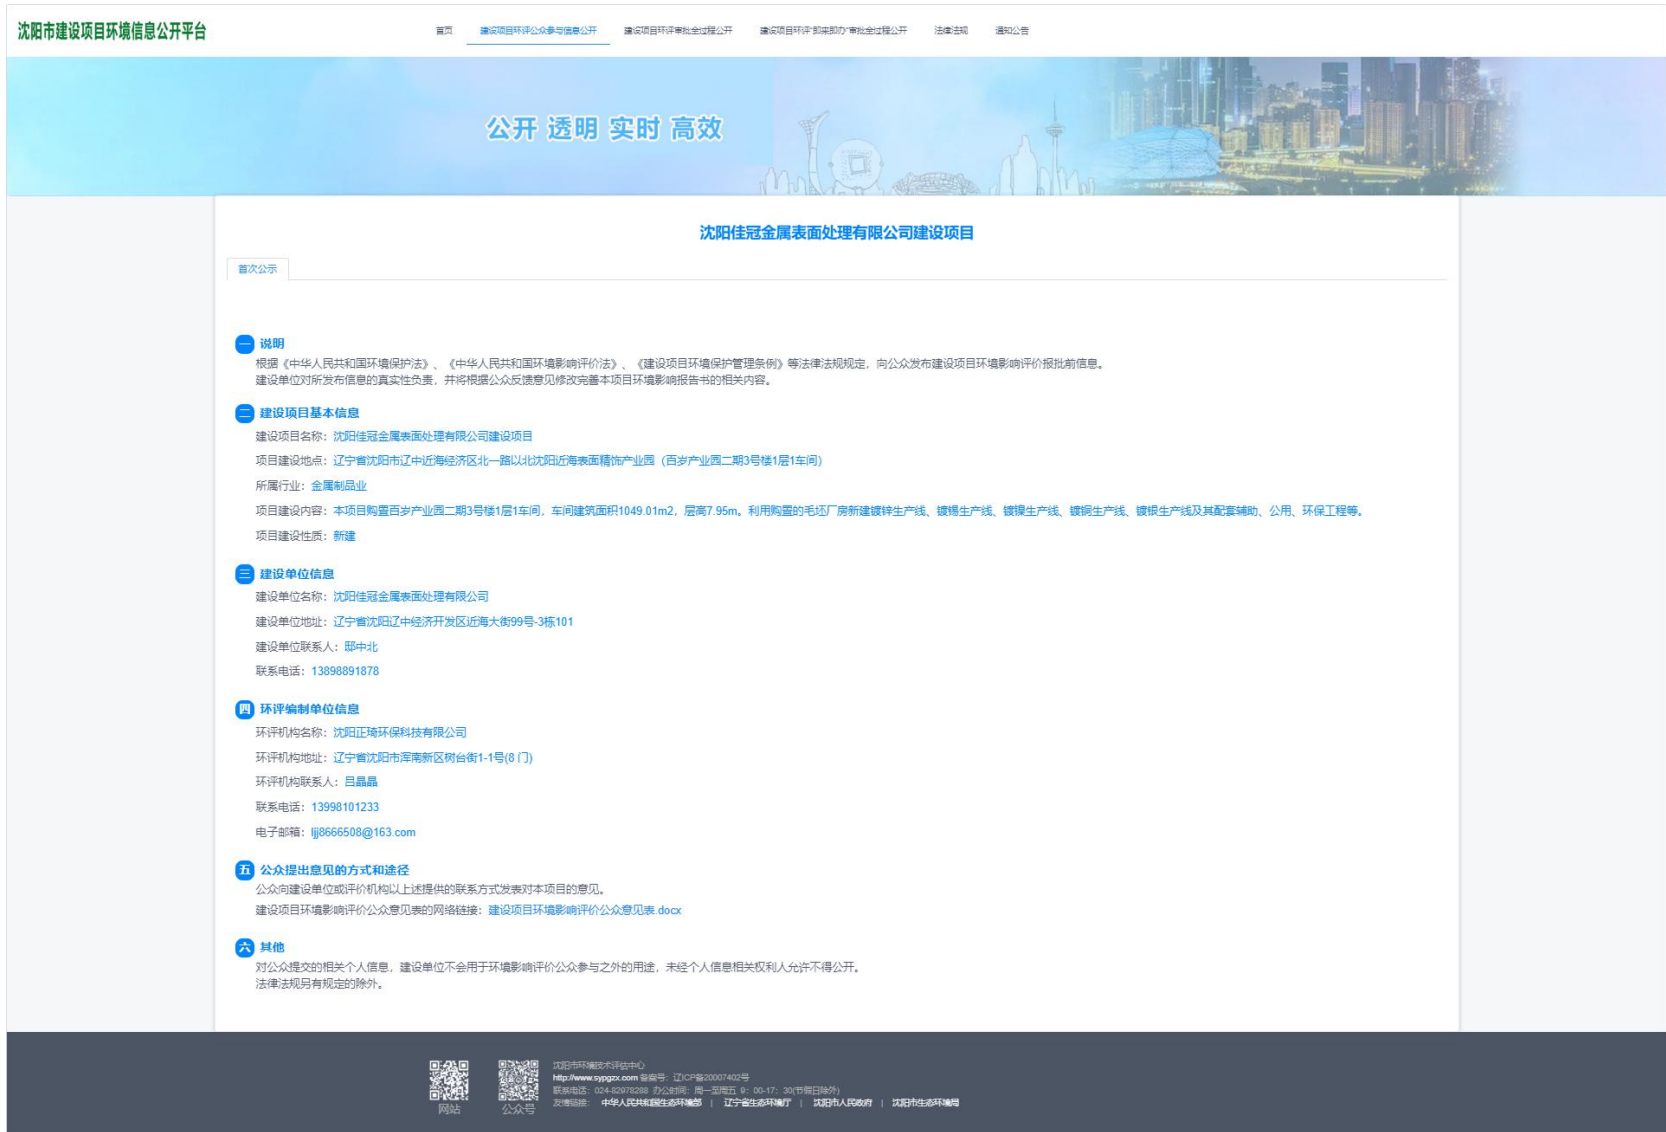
沈阳市建设项目环境信息公开平台

首页　建设项目环评公众参与信息公开　建设项目环评审批全过程公开　建设项目环评"即来即办"审批全过程公开　法律法规　通知公告

公开 透明 实时 高效

沈阳佳冠金属表面处理有限公司建设项目

首次公示

一 说明
根据《中华人民共和国环境保护法》、《中华人民共和国环境影响评价法》、《建设项目环境保护管理条例》等法律法规规定，向公众发布建设项目环境影响评价报批前信息。
建设单位对所发布信息的真实性负责，并将根据公众反馈意见修改完善本项目环境影响报告书的相关内容。

二 建设项目基本信息
建设项目名称：沈阳佳冠金属表面处理有限公司建设项目
项目建设地点：辽宁省沈阳市辽中近海经济区北一路以北沈阳近海表面精饰产业园（百岁产业园二期3号楼1层1车间）
所属行业：金属制品业
项目建设内容：本项目购置百岁产业园二期3号楼1层1车间，车间建筑面积1049.01m2，层高7.95m。利用购置的毛坯厂房新建镀锌生产线、镀锡生产线、镀镍生产线、镀铜生产线、镀银生产线及其配套辅助、公用、环保工程等。
项目建设性质：新建

三 建设单位信息
建设单位名称：沈阳佳冠金属表面处理有限公司
建设单位地址：辽宁省沈阳辽中经济开发区近海大街99号-3栋101
建设单位联系人：邸中北
联系电话：13898891878

四 环评编制单位信息
环评机构名称：沈阳正琦环保科技有限公司
环评机构地址：辽宁省沈阳市浑南新区树台街1-1号(8门)
环评机构联系人：吕晶晶
联系电话：13998101233
电子邮箱：ljj8666508@163.com

五 公众提出意见的方式和途径
公众向建设单位或评价机构以上述提供的联系方式发表对本项目的意见。
建设项目环境影响评价公众意见表的网络链接：建设项目环境影响评价公众意见表.docx

六 其他
对公众提交的相关个人信息，建设单位不会用于环境影响评价公众参与之外的用途，未经个人信息相关权利人允许不得公开。
法律法规另有规定的除外。

网站　公众号
沈阳市环境技术评估中心
http://www.sypgzx.com 备案号：辽ICP备20007402号
联系电话：024-82978288 办公时间：周一至周五 9：00-17：30(节假日除外)
友情链接：中华人民共和国生态环境部 | 辽宁省生态环境厅 | 沈阳市人民政府 | 沈阳市生态环境局